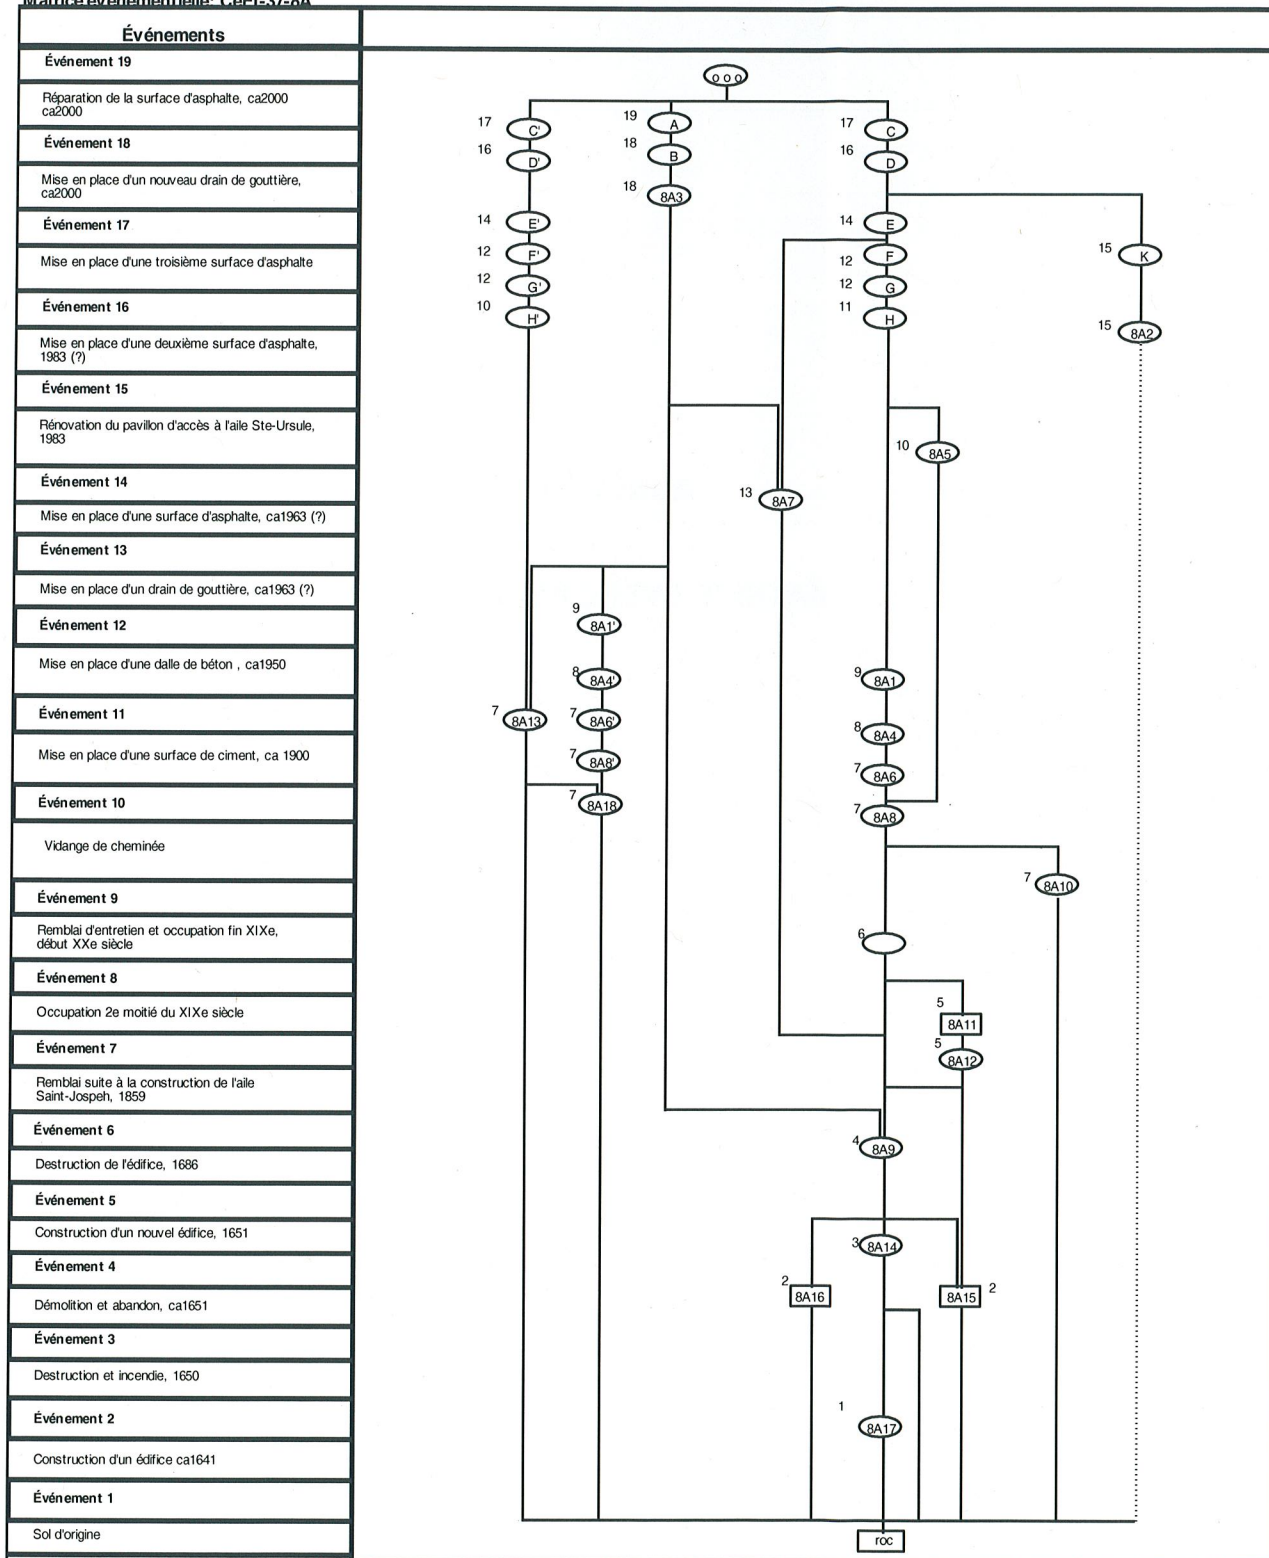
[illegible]

Événements

Événement 19

Réparation de la surface d'asphalte, ca2000 ca2000

Événement 18

Mise en place d'un nouveau drain de gouttière, ca2000

Événement 17

Mise en place d'une troisième surface d'asphalte

Événement 16

Mise en place d'une deuxième surface d'asphalte, 1983 (?)

Événement 15

Rénovation du pavillon d'accès à l'aile Ste-Ursule, 1983

Événement 14

Mise en place d'une surface d'asphalte, ca1963 (?)

Événement 13

Mise en place d'un drain de gouttière, ca1963 (?)

Événement 12

Mise en place d'une dalle de béton , ca1950

Événement 11

Mise en place d'une surface de ciment, ca 1900

Événement 10

Vidange de cheminée

Événement 9

Remblai d'entretien et occupation fin XIXe, début XXe siècle

Événement 8

Occupation 2e moitié du XIXe siècle

Événement 7

Remblai suite à la construction de l'aile Saint-Jospeh, 1859

Événement 6

Destruction de l'édifice, 1686

Événement 5

Construction d'un nouvel édifice, 1651

Événement 4

Démolition et abandon, ca1651

Événement 3

Destruction et incendie, 1650

Événement 2

Construction d'un édifice ca1641

Événement 1

Sol d'origine

ooo
17 C'
16 D'
14 E'
12 F'
12 G'
10 H'
19 A
18 B
18 8A3
17 C
16 D
14 E
12 F
12 G
11 H
15 K
15 8A2
10 8A5
13 8A7
9 8A1'
8 8A4'
7 8A6'
7 8A8'
7 8A18
7 8A13
9 8A1
8 8A4
7 8A6
7 8A8
7 8A10
6
5 8A11
5 8A12
4 8A9
3 8A14
2 8A16
2 8A15
1 8A17
roc